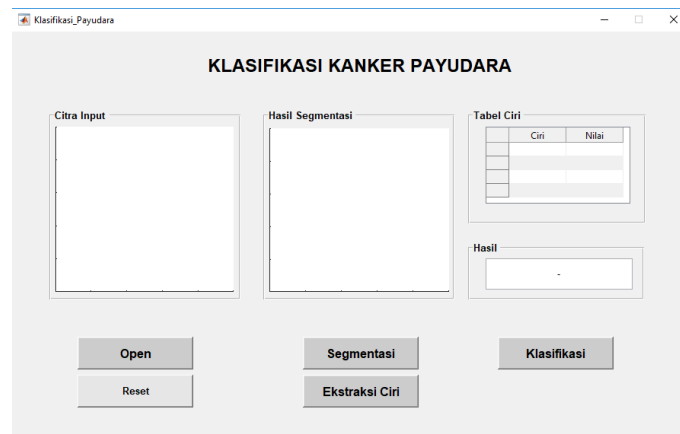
Klasifikasi_Payudara

KLASIFIKASI KANKER PAYUDARA

Citra Input

Hasil Segmentasi

Tabel Ciri

| | Ciri | Nilai |
|---|---|---|
| | | |
| | | |
| | | |
| | | |

Hasil

-

Open

Reset

Segmentasi

Ekstraksi Ciri

Klasifikasi